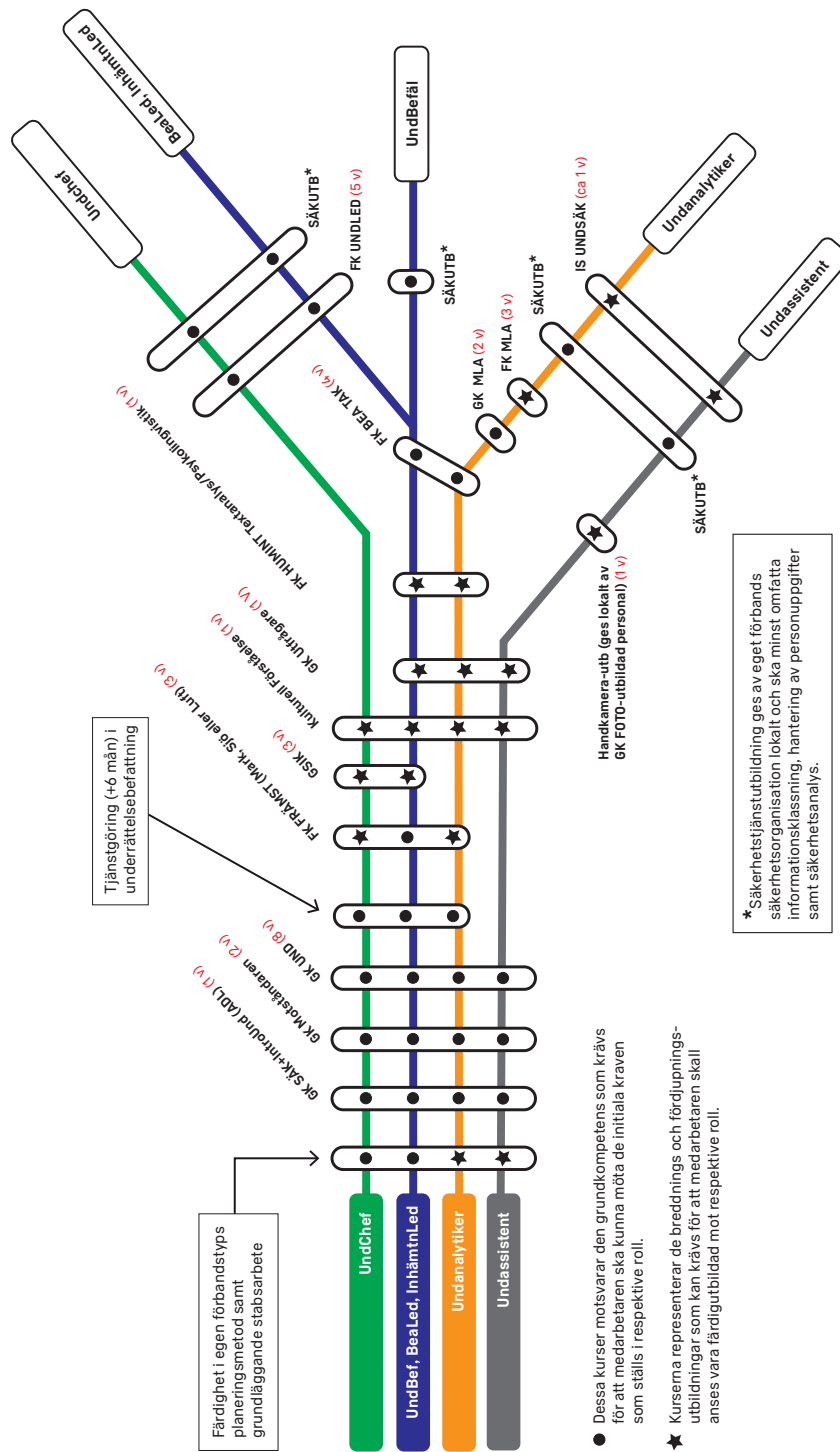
Färdighet i egen förbandstyps planeringsmetod samt grundläggande stabsarbete

UndChef

UndBef, BeaLed, InhämtnLed

Undanalytiker

Undassistent

GK SÄK+introduktion (ADL) (1 v)

GK Motståndaren (2 v)

GK UND (8 v)

Tjänstgöring (+6 mån) i underrättelsebefattning

FK FRÄMST (Mark, Sjö eller Luft) (2 v)

GSIK (3 v)

Kulturell Förståelse (1 v)

GK Utfrågare (1 v)

FK HUMINT Textanalys/Psykolingvistik (1 v)

FK BEA TAK (4 v)

GK MLA (2 v)

FK MLA (3 v)

Handkamera-utb (ges lokalt av GK FOTO-utbildad personal) (1 v)

SÄKUTB*

SÄKUTB*

FK UNDLED (5 v)

SÄKUTB*

SÄKUTB*

IS UNDSÄK (ca 1 v)

Undchef

BeaLed, Inhämtnled

UndBefäl

Undanalytiker

Undassistent

● Dessa kurser motsvarar den grundkompetens som krävs för att medarbetaren ska kunna möta de initiala kraven som ställs i respektive roll.

★ Kurserna representerar de breddnings och fördjupningsutbildningar som kan krävs för att medarbetaren skall anses vara färdigutbildad mot respektive roll.

*Säkerhetstjänstutbildning ges av eget förbands säkerhetsorganisation lokalt och ska minst omfatta informationsklassning, hantering av personuppgifter samt säkerhetsanalys.